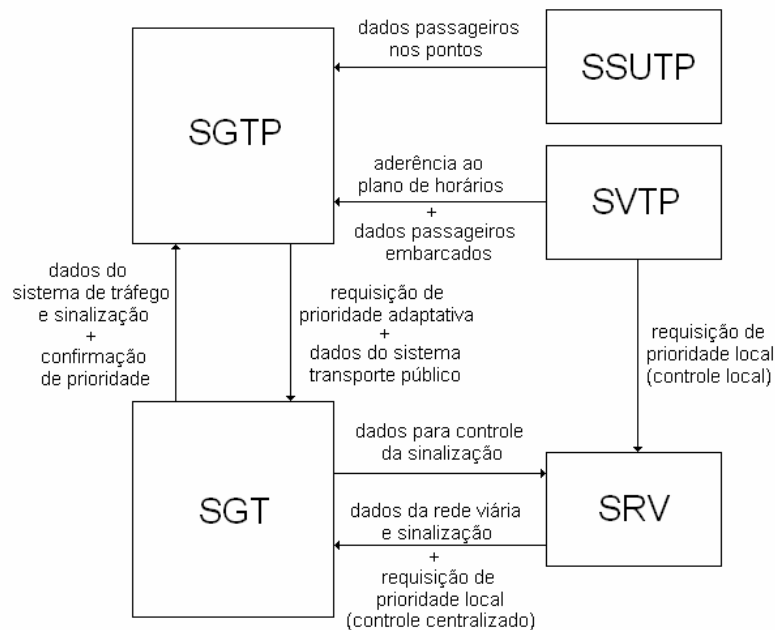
dados passageiros nos pontos

SSUTP

SGTP

aderência ao plano de horários
+
dados passageiros embarcados

SVTP

dados do sistema de tráfego e sinalização
+
confirmação de prioridade

requisição de prioridade adaptativa
+
dados do sistema transporte público

requisição de prioridade local (controle local)

dados para controle da sinalização

SGT

dados da rede viária e sinalização
+
requisição de prioridade local (controle centralizado)

SRV